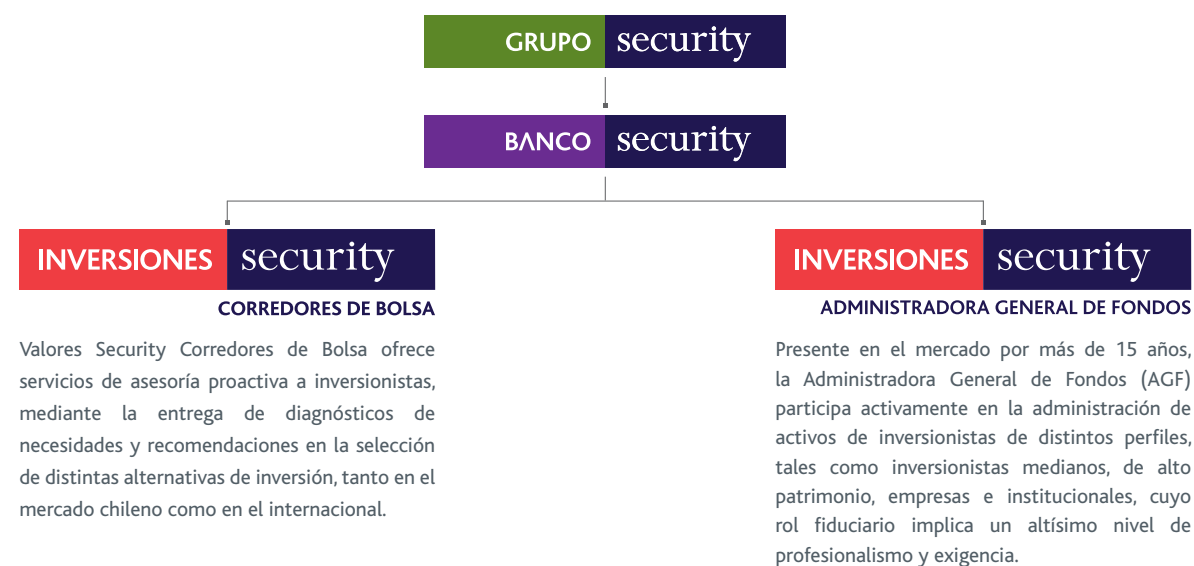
GRUPO security

BANCO security

INVERSIONES security
CORREDORES DE BOLSA

Valores Security Corredores de Bolsa ofrece servicios de asesoría proactiva a inversionistas, mediante la entrega de diagnósticos de necesidades y recomendaciones en la selección de distintas alternativas de inversión, tanto en el mercado chileno como en el internacional.

INVERSIONES security
ADMINISTRADORA GENERAL DE FONDOS

Presente en el mercado por más de 15 años, la Administradora General de Fondos (AGF) participa activamente en la administración de activos de inversionistas de distintos perfiles, tales como inversionistas medianos, de alto patrimonio, empresas e institucionales, cuyo rol fiduciario implica un altísimo nivel de profesionalismo y exigencia.